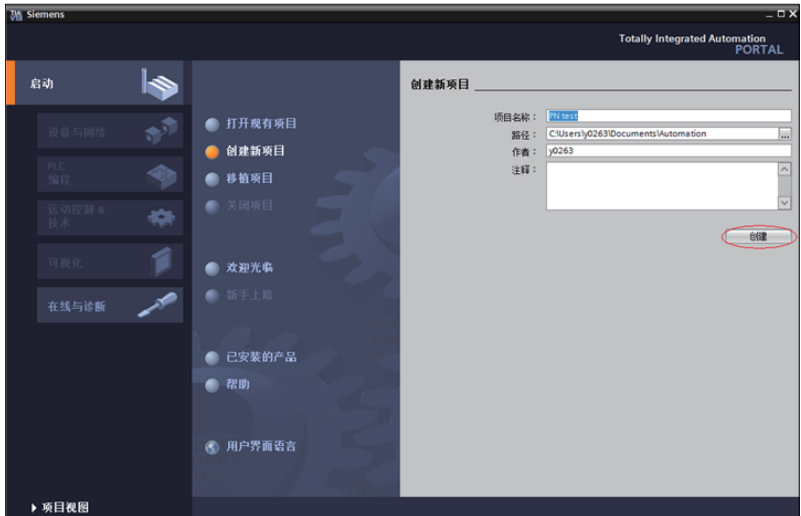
Siemens

Totally Integrated Automation
PORTAL

启动

设备与网络

PLC
编程

运动控制 &
技术

可视化

在线与诊断

打开现有项目

创建新项目

移植项目

关闭项目

欢迎光临

新手上路

已安装的产品

帮助

用户界面语言

创建新项目

项目名称： PN test

路径： C:\Users\y0263\Documents\Automation

作者： y0263

注释：

创建

▸ 项目视图